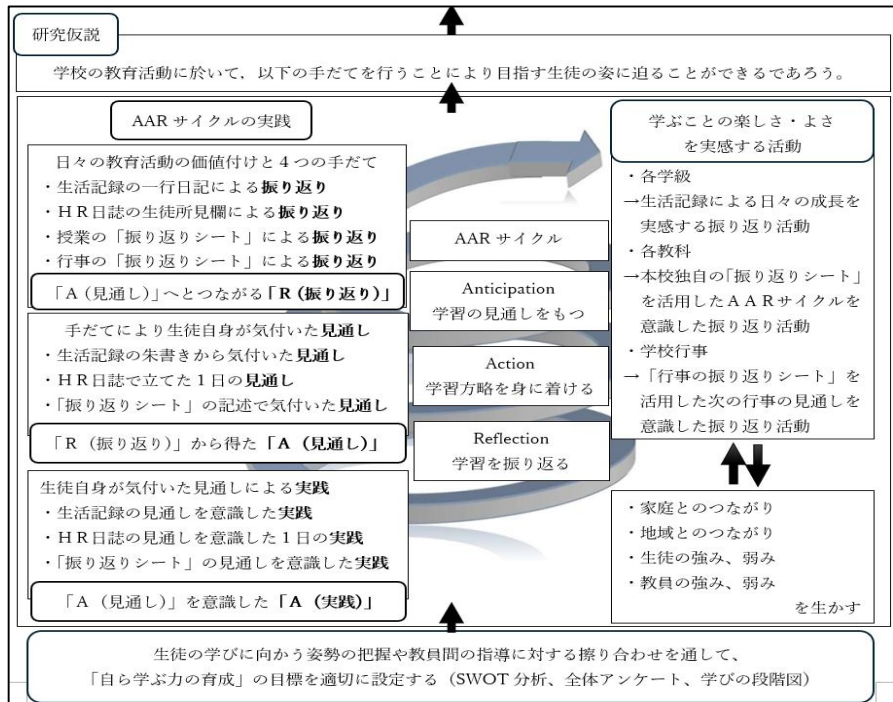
研究仮説

学校の教育活動に於いて、以下の手だてを行うことにより目指す生徒の姿に迫ることができるであろう。

AARサイクルの実践

日々の教育活動の価値付けと4つの手だて
・生活記録の一行日記による振り返り
・HR日誌の生徒所見欄による振り返り
・授業の「振り返りシート」による振り返り
・行事の「振り返りシート」による振り返り

「A（見通し）」へとつながる「R（振り返り）」

手だてにより生徒自身が気付いた見通し
・生活記録の朱書きから気付いた見通し
・HR日誌で立てた1日の見通し
・「振り返りシート」の記述で気付いた見通し

「R（振り返り）」から得た「A（見通し）」

生徒自身が気付いた見通しによる実践
・生活記録の見通しを意識した実践
・HR日誌の見通しを意識した1日の実践
・「振り返りシート」の見通しを意識した実践

「A（見通し）」を意識した「A（実践）」

AARサイクル

Anticipation
学習の見通しをもつ

Action
学習方略を身に着ける

Reflection
学習を振り返る

学ぶことの楽しさ・よさを実感する活動

・各学級
→生活記録による日々の成長を実感する振り返り活動
・各教科
→本校独自の「振り返りシート」を活用したAARサイクルを意識した振り返り活動
・学校行事
→「行事の振り返りシート」を活用した次の行事の見通しを意識した振り返り活動

・家庭とのつながり
・地域とのつながり
・生徒の強み、弱み
・教員の強み、弱み
を生かす

生徒の学びに向かう姿勢の把握や教員間の指導に対する擦り合わせを通して、
「自ら学ぶ力の育成」の目標を適切に設定する（SWOT分析、全体アンケート、学びの段階図）